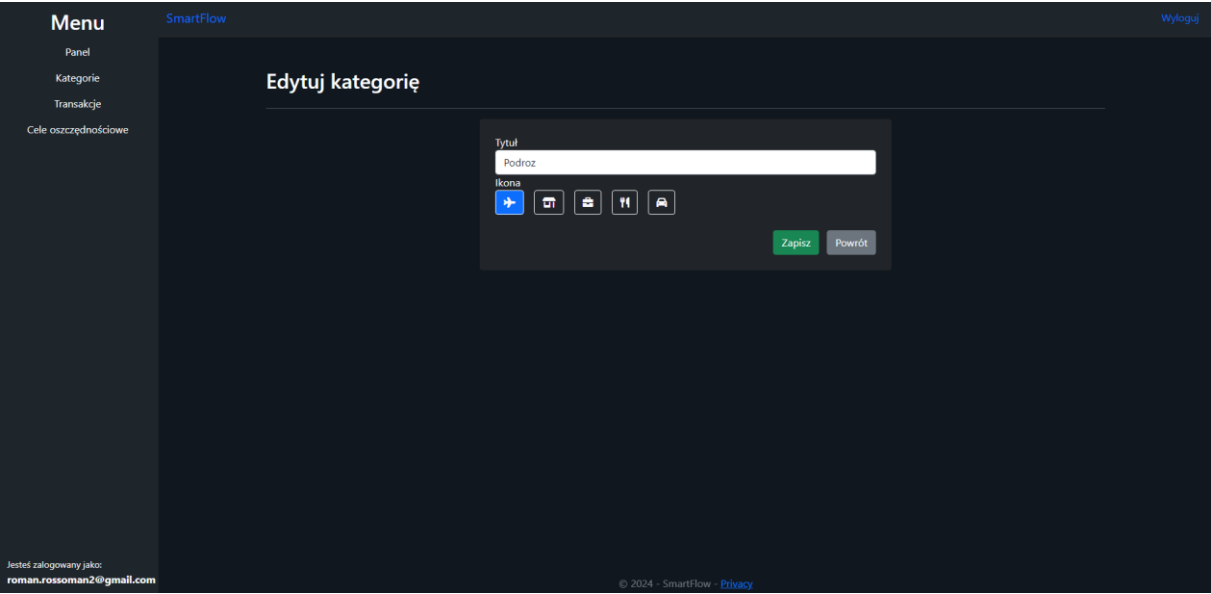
Menu

Panel

Kategorie

Transakcje

Cele oszczędnościowe

SmartFlow

Wyloguj

Edytuj kategorię

Tytuł

Podroz

Ikona

Zapisz

Powrót

Jesteś zalogowany jako:
roman.rossoman2@gmail.com

© 2024 - SmartFlow - Privacy